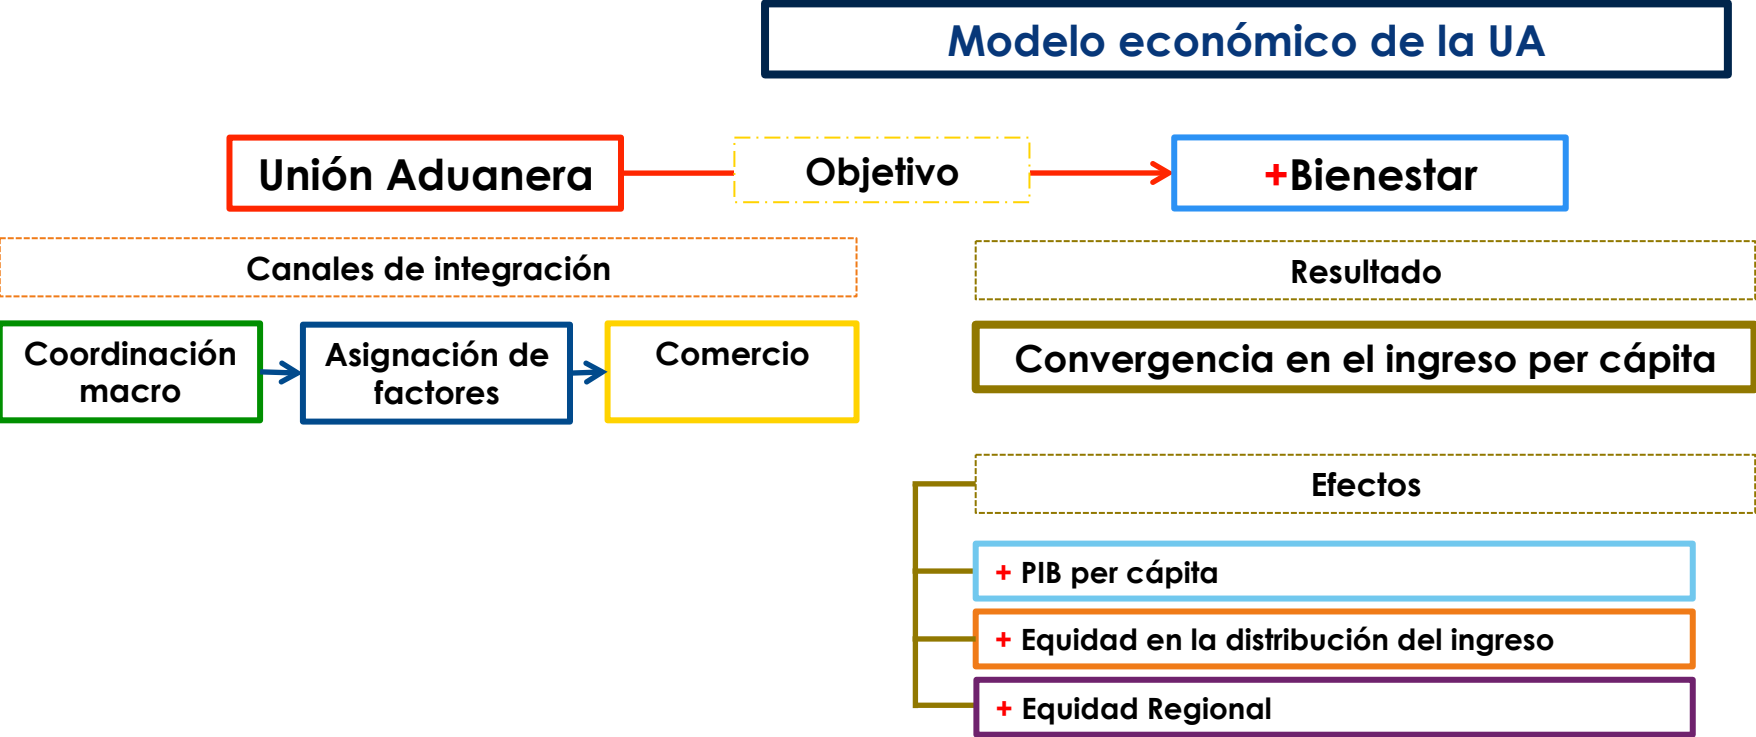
Modelo económico de la UA

Unión Aduanera

Objetivo

+Bienestar

Canales de integración

Coordinación macro

Asignación de factores

Comercio

Resultado

Convergencia en el ingreso per cápita

Efectos

+ PIB per cápita

+ Equidad en la distribución del ingreso

+ Equidad Regional